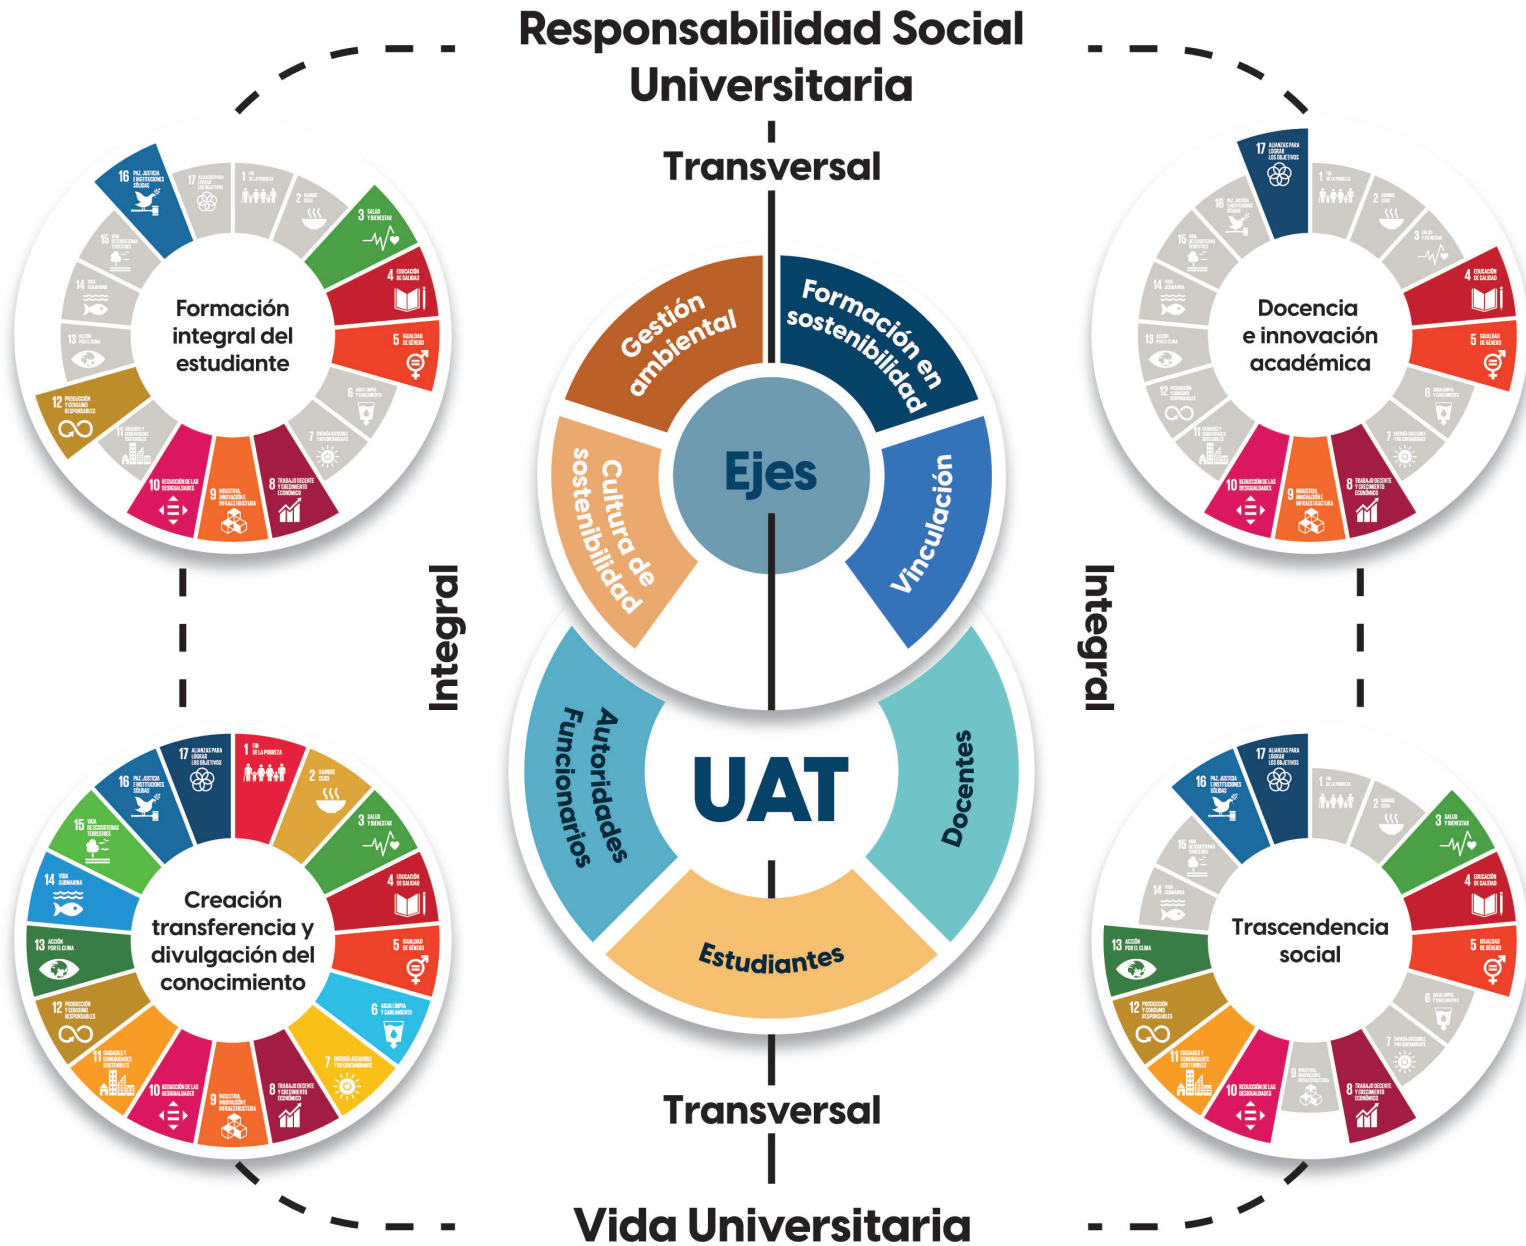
Responsabilidad Social Universitaria

Transversal

Formación integral del estudiante

Docencia e innovación académica

Gestión ambiental

Formación en sostenibilidad

Ejes

Cultura de sostenibilidad

Vinculación

Integral

Integral

UAT

Autoridades Funcionarios

Docentes

Estudiantes

Creación transferencia y divulgación del conocimiento

Trascendencia social

Transversal

Vida Universitaria